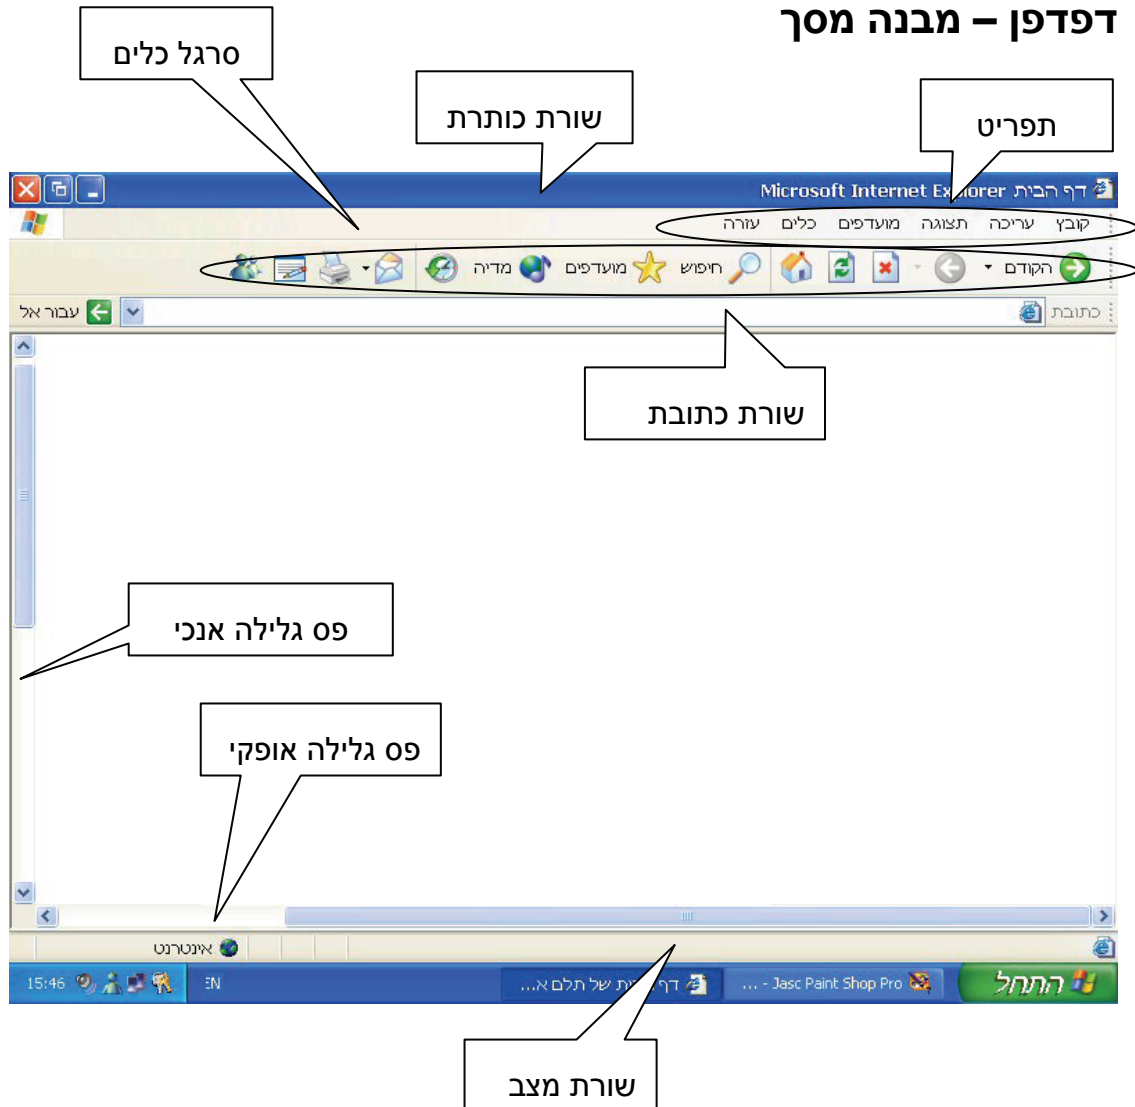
דפדפן – מבנה מסך

סרגל כלים

שורת כותרת

תפריט

דף הבית Microsoft Internet Ex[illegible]lorer

קובץ עריכה תצוגה מועדפים כלים עזרה

הקודם חיפוש מועדפים מדיה

כתובת

עבור אל

שורת כתובת

פס גלילה אנכי

פס גלילה אופקי

אינטרנט

התחל Jasc Paint Shop Pro - ... דף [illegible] של תלם א... EN 15:46

שורת מצב